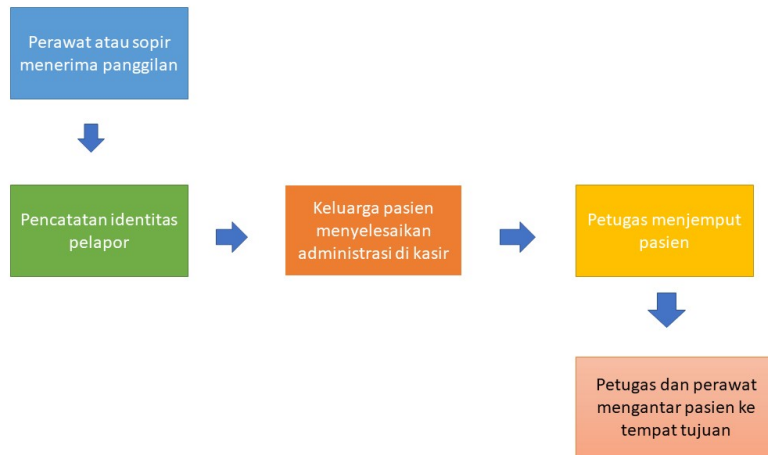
Perawat atau sopir menerima panggilan

Pencatatan identitas pelapor

Keluarga pasien menyelesaikan administrasi di kasir

Petugas menjemput pasien

Petugas dan perawat mengantar pasien ke tempat tujuan